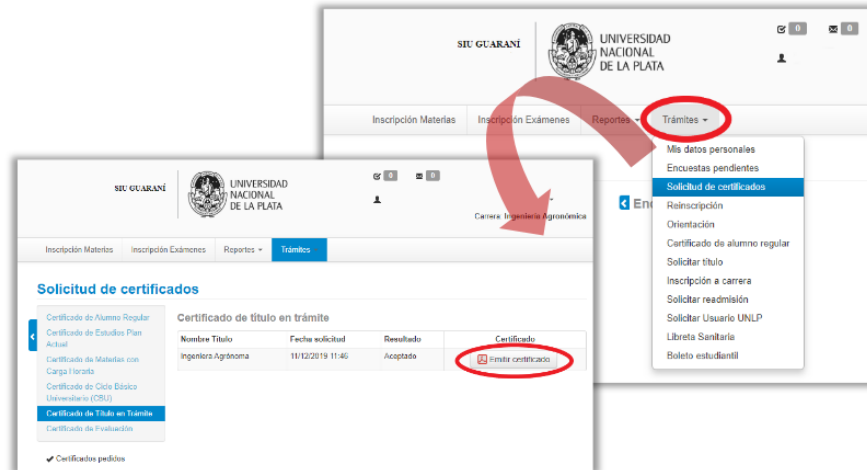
SIU GUARANÍ

UNIVERSIDAD NACIONAL DE LA PLATA

0 0

Inscripción Materias | Inscripción Exámenes | Reportes | Trámites

Mis datos personales
Encuestas pendientes
Solicitud de certificados
Reinscripción
Orientación
Certificado de alumno regular
Solicitar título
Inscripción a carrera
Solicitar readmisión
Solicitar Usuario UNLP
Libreta Sanitaria
Boleto estudiantil

Enc

SIU GUARANÍ

UNIVERSIDAD NACIONAL DE LA PLATA

0 0

Carrera: Ingeniería Agronómica

Inscripción Materias | Inscripción Exámenes | Reportes | Trámites

Solicitud de certificados

Certificado de Alumno Regular
Certificado de Estudios Plan Actual
Certificado de Materias con Carga Horaria
Certificado de Ciclo Básico Universitario (CBU)
Certificado de Título en Trámite
Certificado de Evaluación

Certificados pedidos

Certificado de título en trámite

| Nombre Título | Fecha solicitud | Resultado | Certificado |
|---|---|---|---|
| Ingeniera Agrónoma | 11/12/2019 11:46 | Aceptado | Emitir certificado |